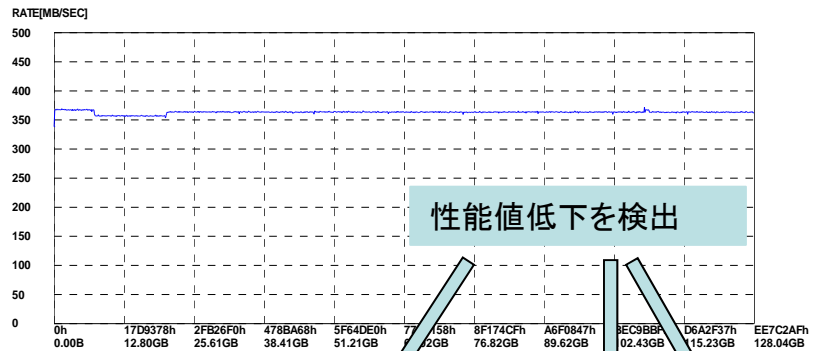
RATE[MB/SEC]

500
450
400
350
300
250
200
150
100
50
0

0h 0.00B
17D9378h 12.80GB
2FB26F0h 25.61GB
478BA68h 38.41GB
5F64DE0h 51.21GB
77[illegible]158h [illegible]GB
8F174CFh 76.82GB
A6F0847h 89.62GB
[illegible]EC9BB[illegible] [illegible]02.43GB
D6A2F37h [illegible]15.23GB
EE7C2AFh 128.04GB

性能値低下を検出